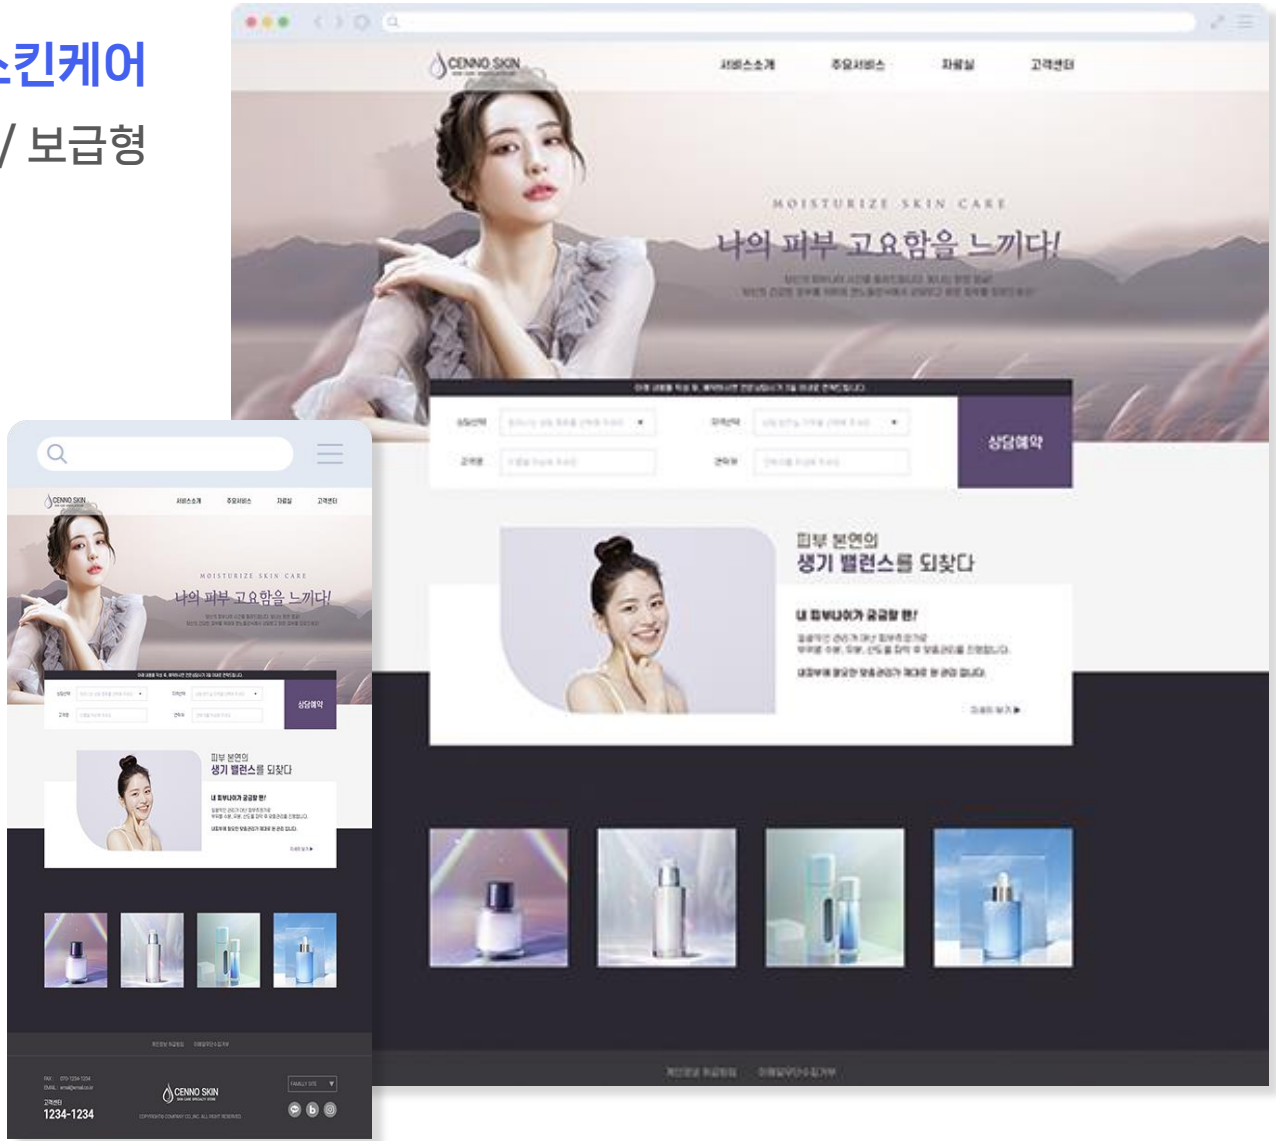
스킨케어

/ 보급형

CENNO SKIN

서비스소개 주요서비스 자료실 고객센터

MOISTURIZE SKIN CARE

나의 피부 고요함을 느끼다!

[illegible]

상담예약

피부 본연의
생기 밸런스를 되찾다

내 피부나이가 궁금할 땐!

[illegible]

자세히 보기 ▶

개인정보처리방침 이메일무단수집거부

CENNO SKIN

서비스소개 주요서비스 자료실 고객센터

MOISTURIZE SKIN CARE

나의 피부 고요함을 느끼다!

상담예약

피부 본연의
생기 밸런스를 되찾다

내 피부나이가 궁금할 땐!

자세히 보기 ▶

개인정보처리방침 이메일무단수집거부

고객센터
1234-1234

CENNO SKIN

FAMILY SITE